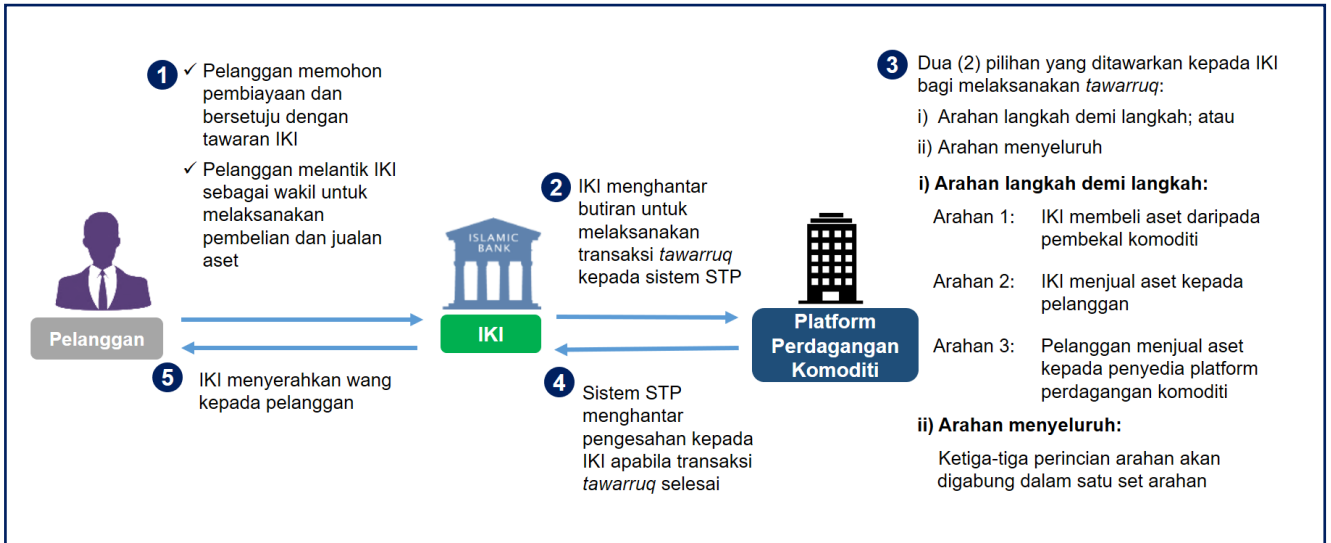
1 ✓ Pelanggan memohon pembiayaan dan bersetuju dengan tawaran IKI

✓ Pelanggan melantik IKI sebagai wakil untuk melaksanakan pembelian dan jualan aset

Pelanggan

ISLAMIC BANK

IKI

2 IKI menghantar butiran untuk melaksanakan transaksi *tawarruq* kepada sistem STP

Platform Perdagangan Komoditi

5 IKI menyerahkan wang kepada pelanggan

4 Sistem STP menghantar pengesahan kepada IKI apabila transaksi *tawarruq* selesai

3 Dua (2) pilihan yang ditawarkan kepada IKI bagi melaksanakan *tawarruq*:

i) Arahan langkah demi langkah; atau

ii) Arahan menyeluruh

i) Arahan langkah demi langkah:

Arahan 1: IKI membeli aset daripada pembekal komoditi

Arahan 2: IKI menjual aset kepada pelanggan

Arahan 3: Pelanggan menjual aset kepada penyedia platform perdagangan komoditi

ii) Arahan menyeluruh:

Ketiga-tiga perincian arahan akan digabung dalam satu set arahan